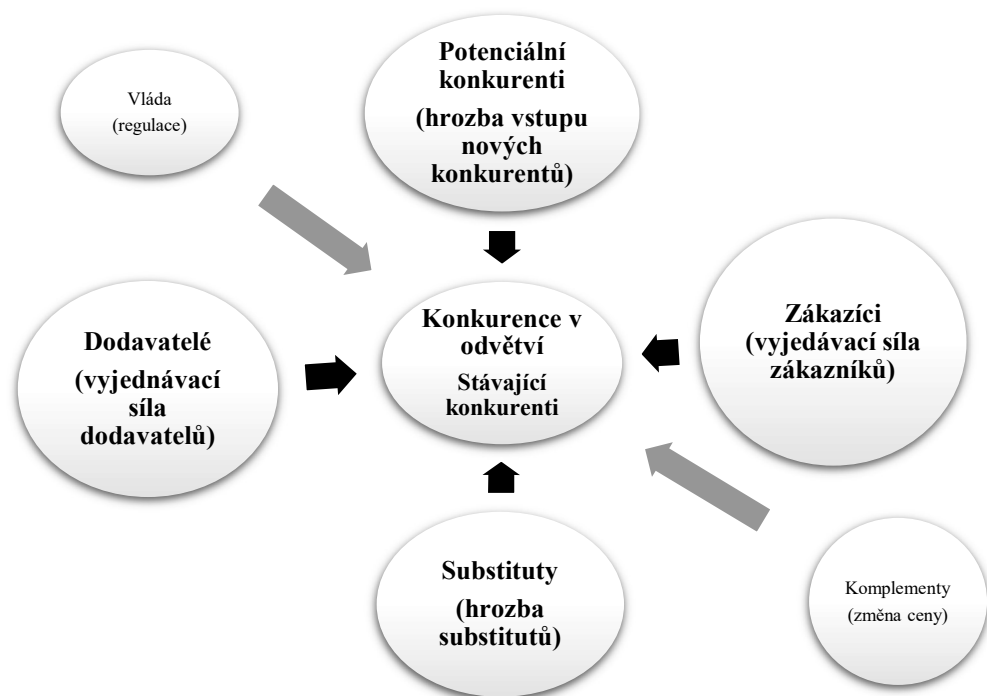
Vláda
(regulace)

Potenciální konkurenti
(hrozba vstupu nových konkurentů)

Dodavatelé
(vyjednávací síla dodavatelů)

Konkurence v odvětví
Stávající konkurenti

Zákazíci
(vyjedávací síla zákazníků)

Substituty
(hrozba substitutů)

Komplementy
(změna ceny)